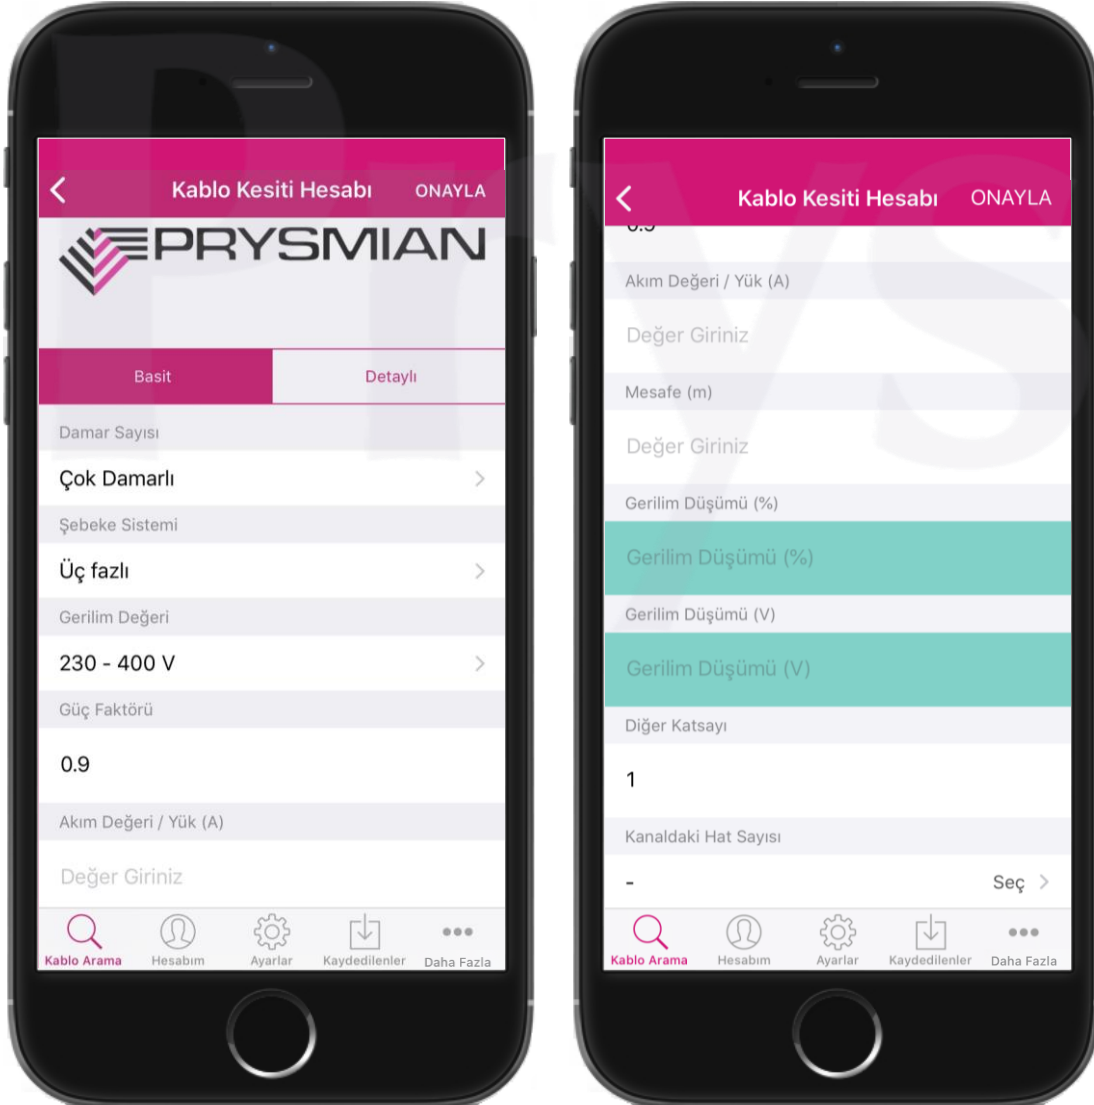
Kablo Kesiti Hesabı ONAYLA

PRYSMIAN

Basit

Detaylı

Damar Sayısı

Çok Damarlı

Şebeke Sistemi

Üç fazlı

Gerilim Değeri

230 - 400 V

Güç Faktörü

0.9

Akım Değeri / Yük (A)

Değer Giriniz

Kablo Arama Hesabım Ayarlar Kaydedilenler Daha Fazla

Kablo Kesiti Hesabı ONAYLA

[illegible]

Akım Değeri / Yük (A)

Değer Giriniz

Mesafe (m)

Değer Giriniz

Gerilim Düşümü (%)

Gerilim Düşümü (%)

Gerilim Düşümü (V)

Gerilim Düşümü (V)

Diğer Katsayı

1

Kanaldaki Hat Sayısı

-

Seç

Kablo Arama Hesabım Ayarlar Kaydedilenler Daha Fazla